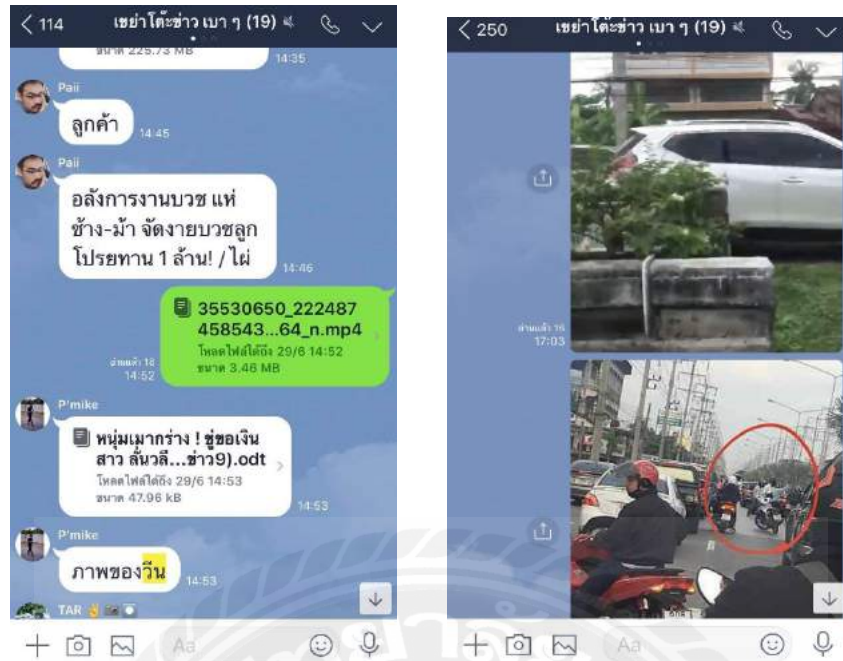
< 114 เชย่าโต๊ะข่าว เบา ๆ (19)

ขนาด 225.73 MB 14:35

Paii
ลูกค้า 14:45

Paii
อลังการงานบวช แห่ช้าง-ม้า จัดงายบวชลูกโปรยทาน 1 ล้าน! / ไผ่ 14:46

35530650_222487458543...64_n.mp4
โหลดไฟล์ได้ถึง 29/6 14:52
ขนาด 3.46 MB
อ่านแล้ว 18 14:52

P'mike
หนุ่มเมากร่าง ! ขู่ขอเงินสาว ลั่นวลี...ข่าว9).odt
โหลดไฟล์ได้ถึง 29/6 14:53
ขนาด 47.96 kB
14:53

P'mike
ภาพของวีน 14:53

TAR

Aa

< 250 เชย่าโต๊ะข่าว เบา ๆ (19)

อ่านแล้ว 16 17:03

Aa